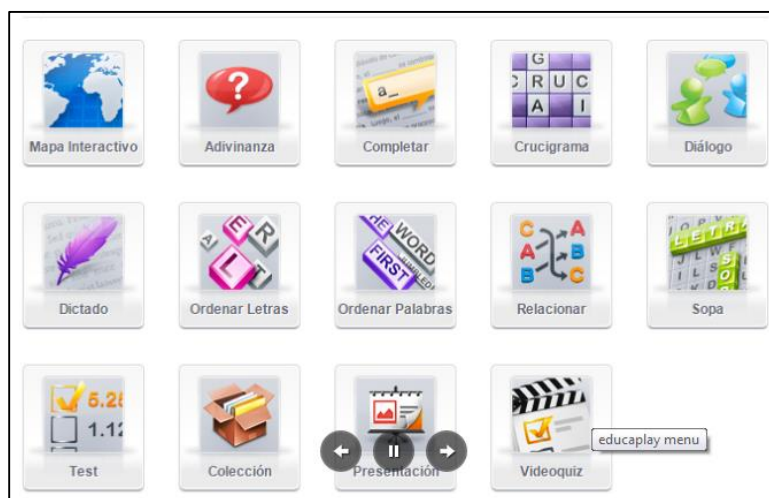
Mapa Interactivo

Adivinanza

a_
Completar

G
R U C
A I
Crucigrama

Diálogo

Dictado

E R L T
Ordenar Letras

HE WORD FIRST
Ordenar Palabras

C A B A B C
Relacionar

LETRAS
Sopa

5.28
1.12
Test

Colección

Presentación

Videoquiz

educaplay menu